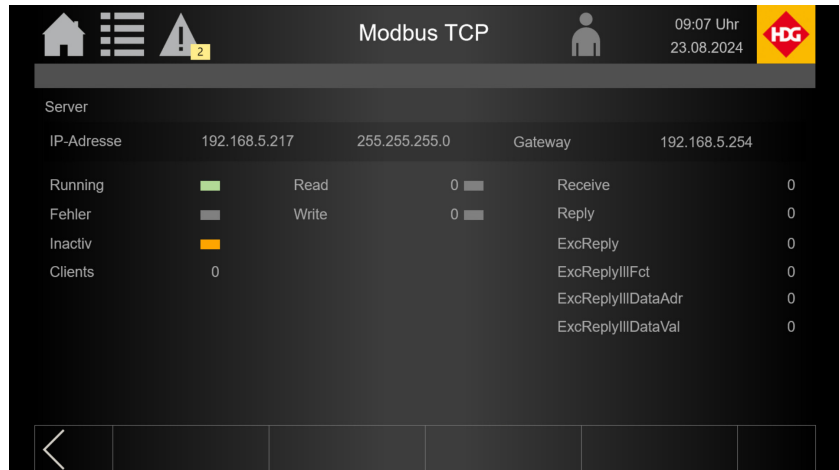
2

Modbus TCP

09:07 Uhr
23.08.2024

HDG

Server

IP-Adresse 192.168.5.217 255.255.255.0 Gateway 192.168.5.254

| | | | | | |
|---|---|---|---|---|---|
| Running | | Read | 0 | Receive | 0 |
| Fehler | | Write | 0 | Reply | 0 |
| Inactiv | | | | ExcReply | 0 |
| Clients | 0 | | | ExcReplyIllFct | 0 |
| | | | | ExcReplyIllDataAdr | 0 |
| | | | | ExcReplyIllDataVal | 0 |